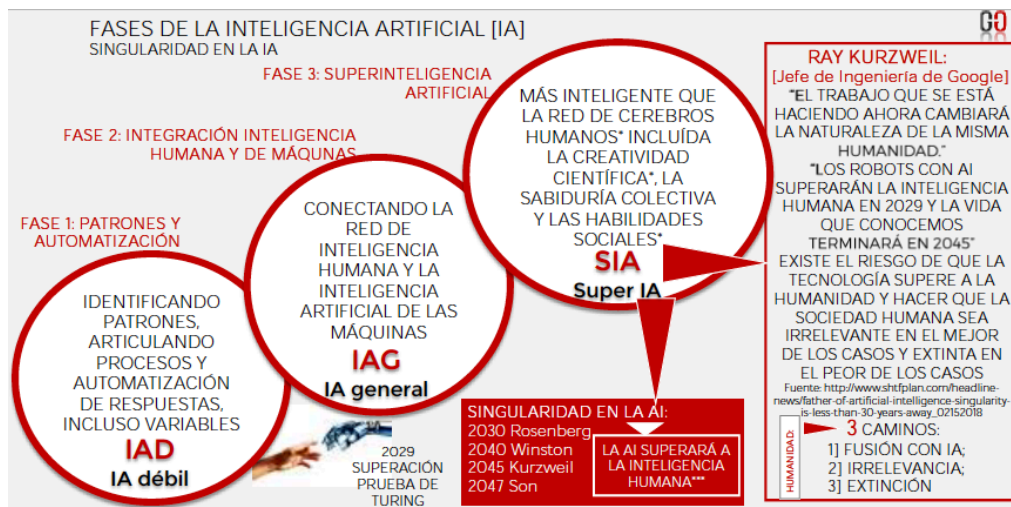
FASES DE LA INTELIGENCIA ARTIFICIAL [IA]
SINGULARIDAD EN LA IA

FASE 3: SUPERINTELIGENCIA ARTIFICIAL

FASE 2: INTEGRACIÓN INTELIGENCIA HUMANA Y DE MÁQUNAS

FASE 1: PATRONES Y AUTOMATIZACIÓN

IDENTIFICANDO PATRONES, ARTICULANDO PROCESOS Y AUTOMATIZACIÓN DE RESPUESTAS, INCLUSO VARIABLES
IAD
IA débil

CONECTANDO LA RED DE INTELIGENCIA HUMANA Y LA INTELIGENCIA ARTIFICIAL DE LAS MÁQUINAS
IAG
IA general

MÁS INTELIGENTE QUE LA RED DE CEREBROS HUMANOS* INCLUÍDA LA CREATIVIDAD CIENTÍFICA*, LA SABIDURÍA COLECTIVA Y LAS HABILIDADES SOCIALES*
SIA
Super IA

2029 SUPERACIÓN PRUEBA DE TURING

SINGULARIDAD EN LA AI:
2030 Rosenberg
2040 Winston
2045 Kurzweil
2047 Son

LA AI SUPERARÁ A LA INTELIGENCIA HUMANA***

RAY KURZWEIL:
[Jefe de Ingeniería de Google]
"EL TRABAJO QUE SE ESTÁ HACIENDO AHORA CAMBIARÁ LA NATURALEZA DE LA MISMA HUMANIDAD."
"LOS ROBOTS CON AI SUPERARÁN LA INTELIGENCIA HUMANA EN 2029 Y LA VIDA QUE CONOCEMOS TERMINARÁ EN 2045"
EXISTE EL RIESGO DE QUE LA TECNOLOGÍA SUPERE A LA HUMANIDAD Y HACER QUE LA SOCIEDAD HUMANA SEA IRRELEVANTE EN EL MEJOR DE LOS CASOS Y EXTINTA EN EL PEOR DE LOS CASOS
Fuente: http://www.shtfplan.com/headline-news/father-of-artificial-intelligence-singularity-is-less-than-30-years-away_02152018

HUMANIDAD:
3 CAMINOS:
1] FUSIÓN CON IA;
2] IRRELEVANCIA;
3] EXTINCIÓN